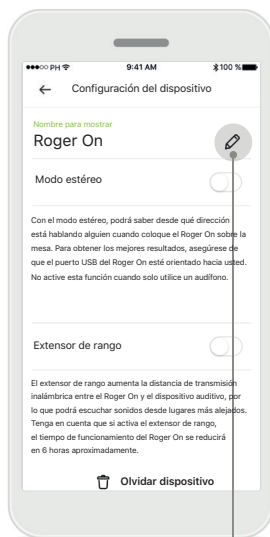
●●●○○ PH

9:41 AM

100 %

Configuración del dispositivo

Nombre para mostrar

Roger On

Modo estéreo

Con el modo estéreo, podrá saber desde qué dirección está hablando alguien cuando coloque el Roger On sobre la mesa. Para obtener los mejores resultados, asegúrese de que el puerto USB del Roger On esté orientado hacia usted. No active esta función cuando solo utilice un audífono.

Extensor de rango

El extensor de rango aumenta la distancia de transmisión inalámbrica entre el Roger On y el dispositivo auditivo, por lo que podrá escuchar sonidos desde lugares más alejados. Tenga en cuenta que si activa el extensor de rango, el tiempo de funcionamiento del Roger On se reducirá en 6 horas aproximadamente.

Olvidar dispositivo